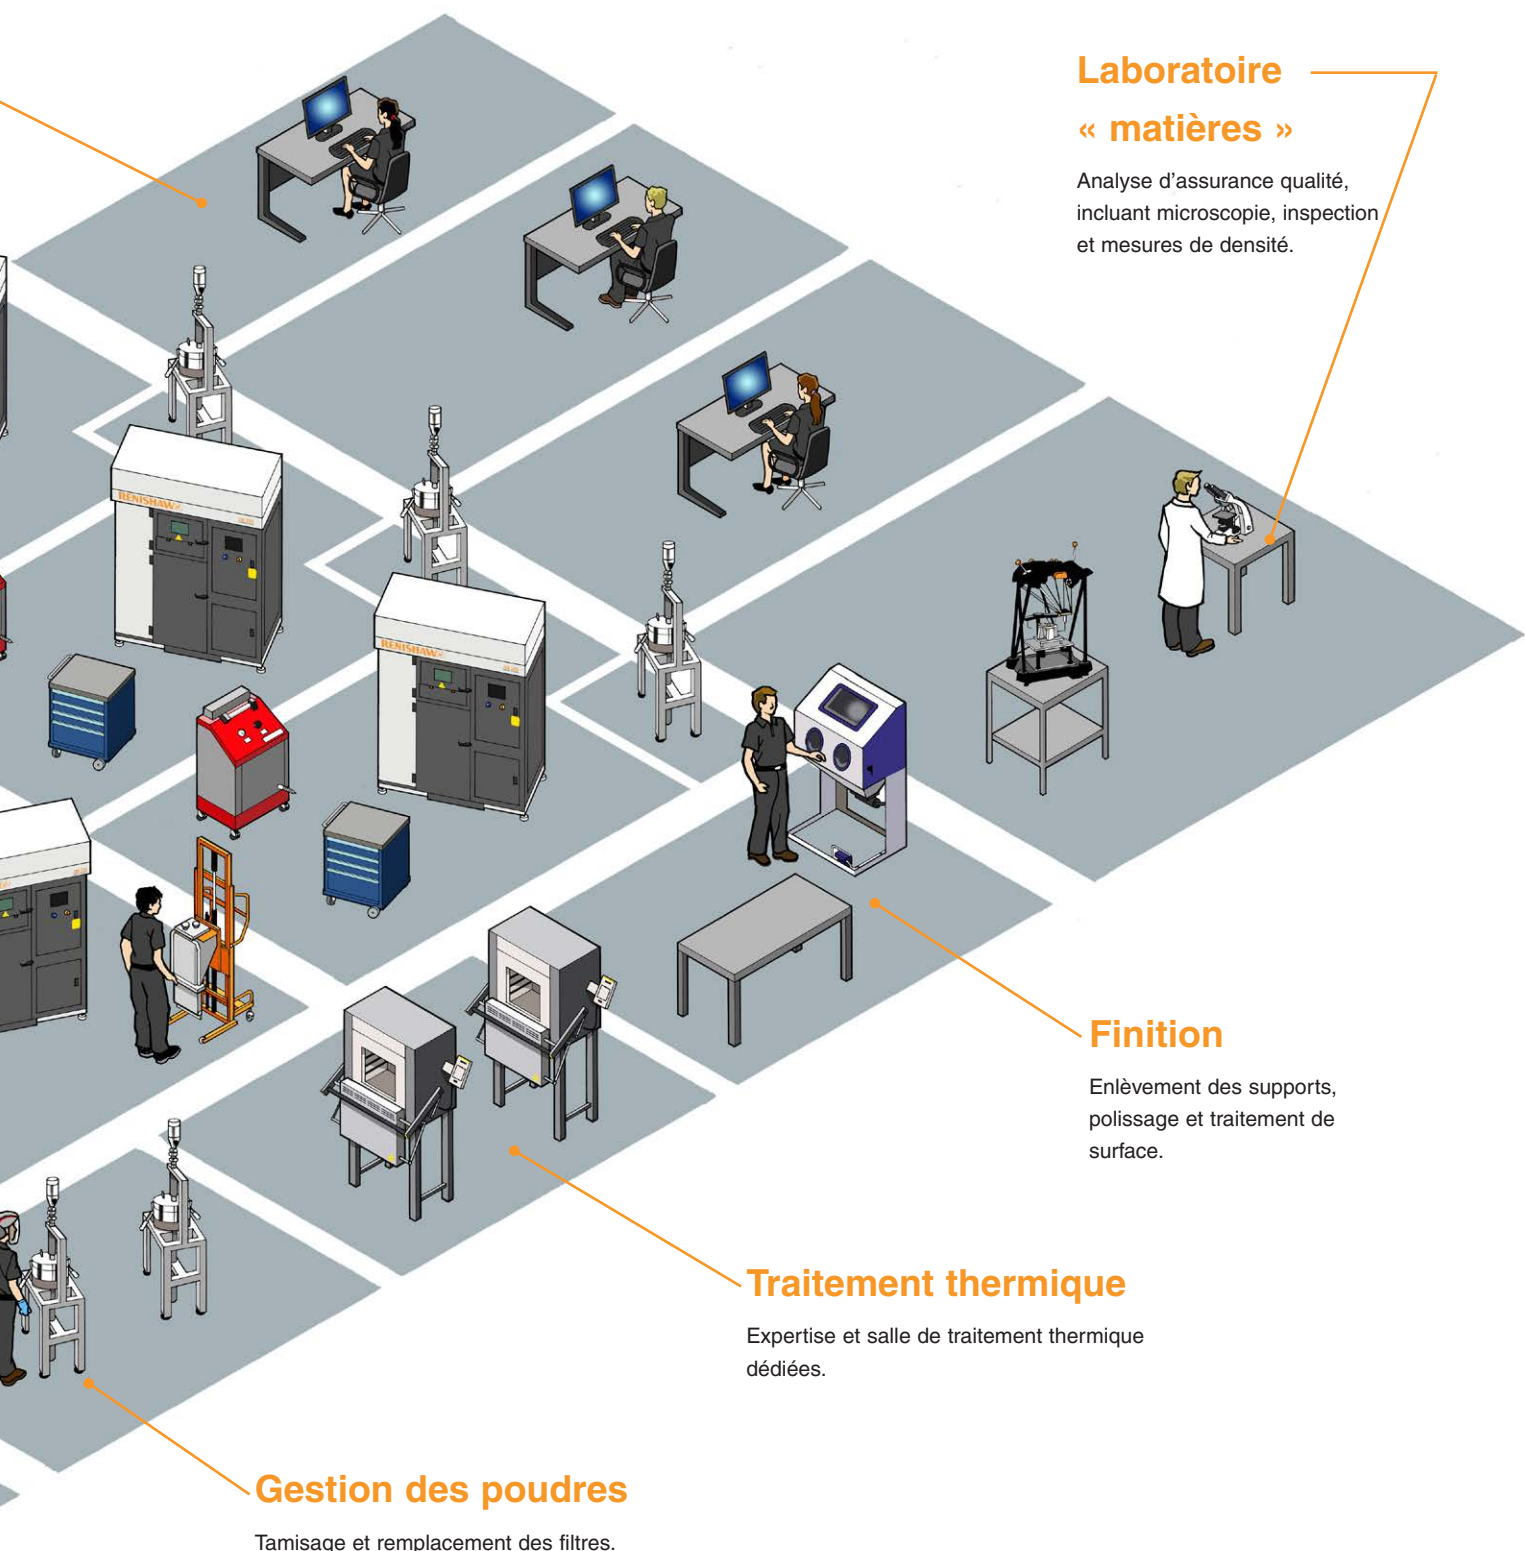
Laboratoire « matières »

Analyse d'assurance qualité, incluant microscopie, inspection et mesures de densité.

RENISHAW

RENISHAW

Finition

Enlèvement des supports, polissage et traitement de surface.

Traitement thermique

Expertise et salle de traitement thermique dédiées.

Gestion des poudres

Tamisage et remplacement des filtres.